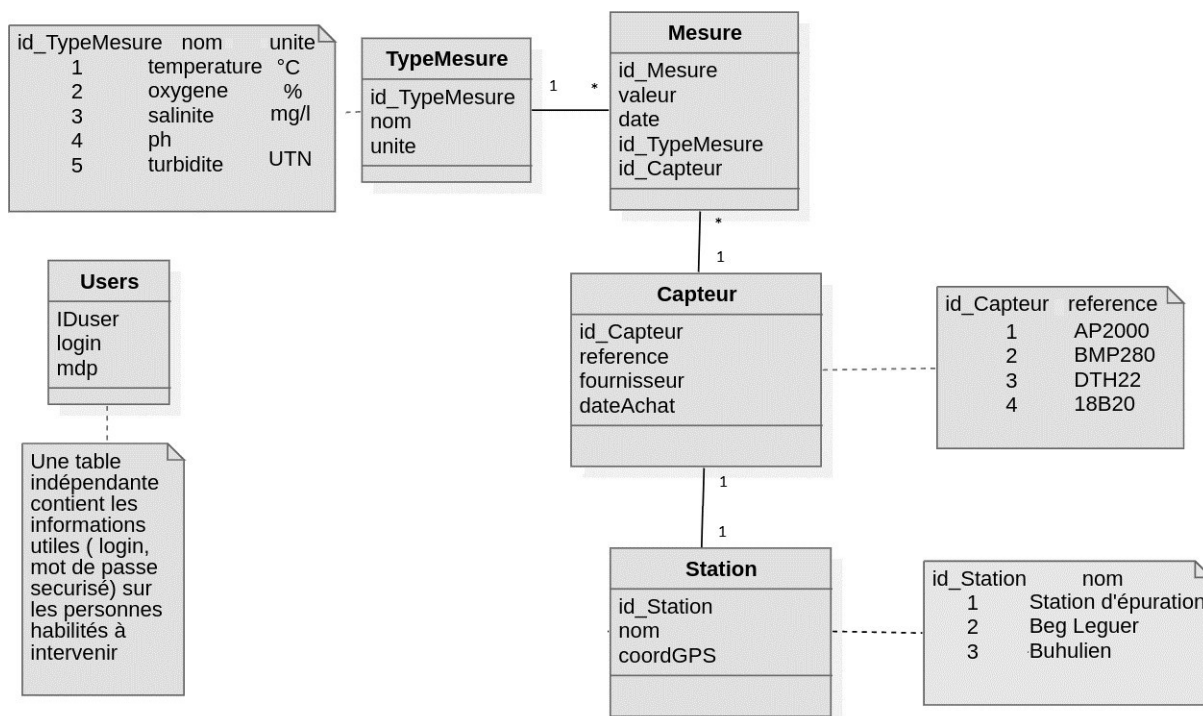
| id_TypeMesure | nom | unite |
|---|---|---|
| 1 | temperature | °C |
| 2 | oxygene | % |
| 3 | salinite | mg/l |
| 4 | ph | |
| 5 | turbidite | UTN |

TypeMesure
id_TypeMesure
nom
unite

1 *

Mesure
id_Mesure
valeur
date
id_TypeMesure
id_Capteur

*
1

Users
IDuser
login
mdp

Une table indépendante contient les informations utiles ( login, mot de passe securisé) sur les personnes habilités à intervenir

Capteur
id_Capteur
reference
fournisseur
dateAchat

| id_Capteur | reference |
|---|---|
| 1 | AP2000 |
| 2 | BMP280 |
| 3 | DTH22 |
| 4 | 18B20 |

1
1

Station
id_Station
nom
coordGPS

| id_Station | nom |
|---|---|
| 1 | Station d'épuration |
| 2 | Beg Leguer |
| 3 | Buhulien |